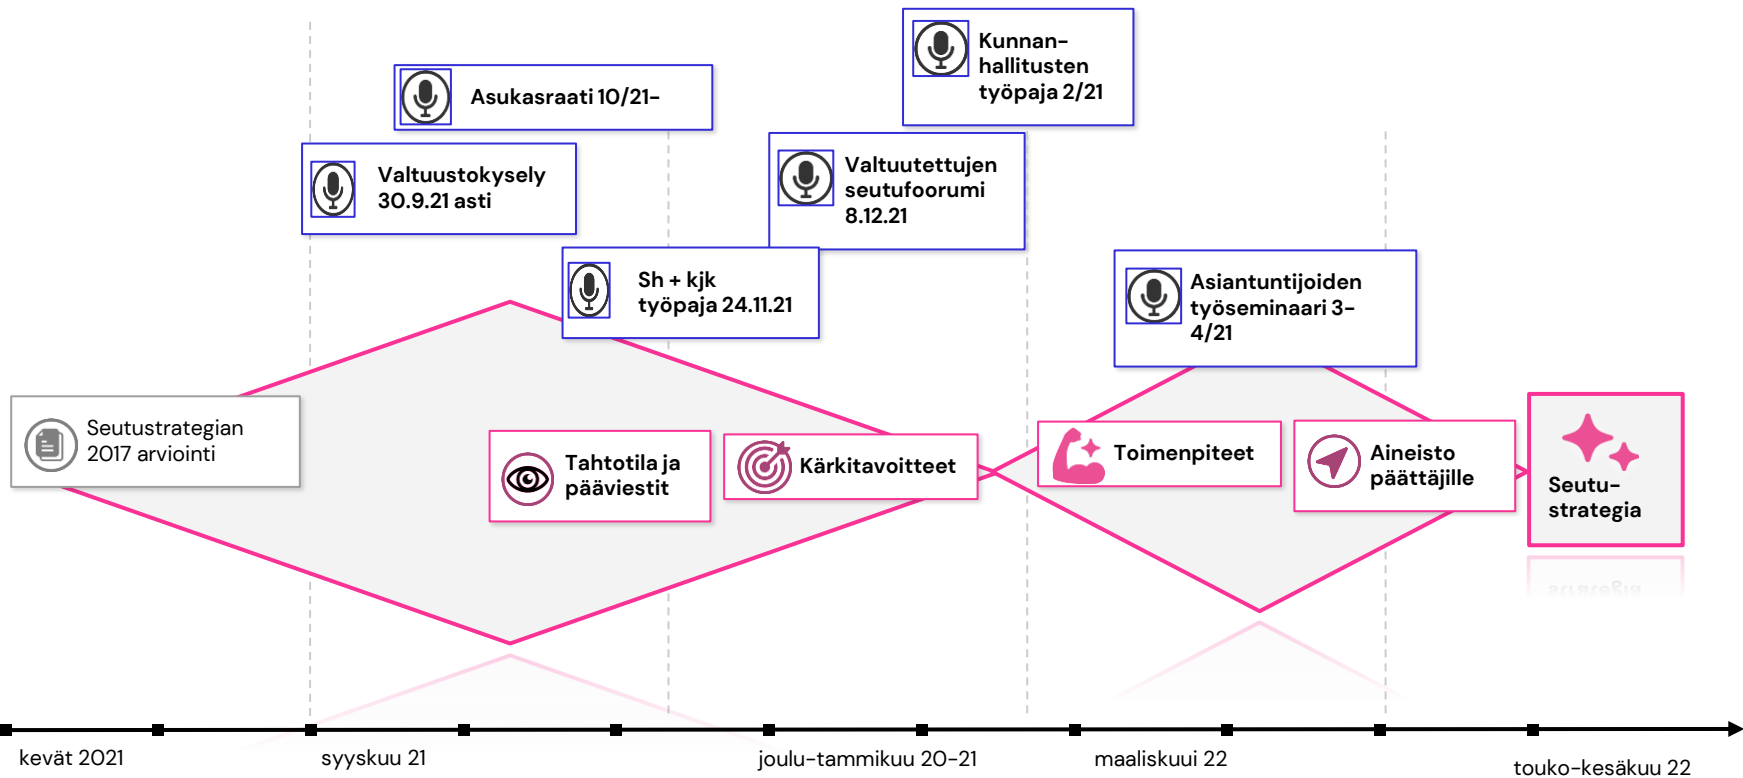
Kunnan-hallitusten työpaja 2/21

Asukasraati 10/21-

Valtuustokysely 30.9.21 asti

Valtuutettujen seutufoorumi 8.12.21

Sh + kjk työpaja 24.11.21

Asiantuntijoiden työseminaari 3-4/21

Seutustrategian 2017 arviointi

Tahtotila ja pääviestit

Kärkitavoitteet

Toimenpiteet

Aineisto päättäjille

Seutu-strategia

kevät 2021

syyskuu 21

joulu-tammikuu 20-21

maaliskuui 22

touko-kesäkuu 22